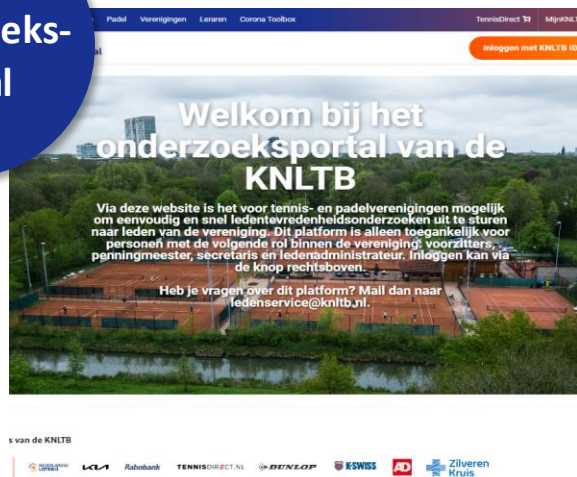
eks-
al

Padel Verenigingen Leraren Corona Toolbox

TennisDirect MijnKNLTB

Inloggen met KNLTB ID

Welkom bij het onderzoeksportal van de KNLTB

Via deze website is het voor tennis- en padelverenigingen mogelijk om eenvoudig en snel ledentevredenheidsonderzoeken uit te sturen naar leden van de vereniging. Dit platform is alleen toegankelijk voor personen met de volgende rol binnen de vereniging: voorzitters, penningmeester, secretaris en ledenadministrateur. Inloggen kan via de knop rechtsboven.

Heb je vragen over dit platform? Mail dan naar ledenservice@knltb.nl.

s van de KNLTB

KIA Rabobank TENNISDIRECT.NL DUNLOP K-SWISS AD Zilveren Kruis